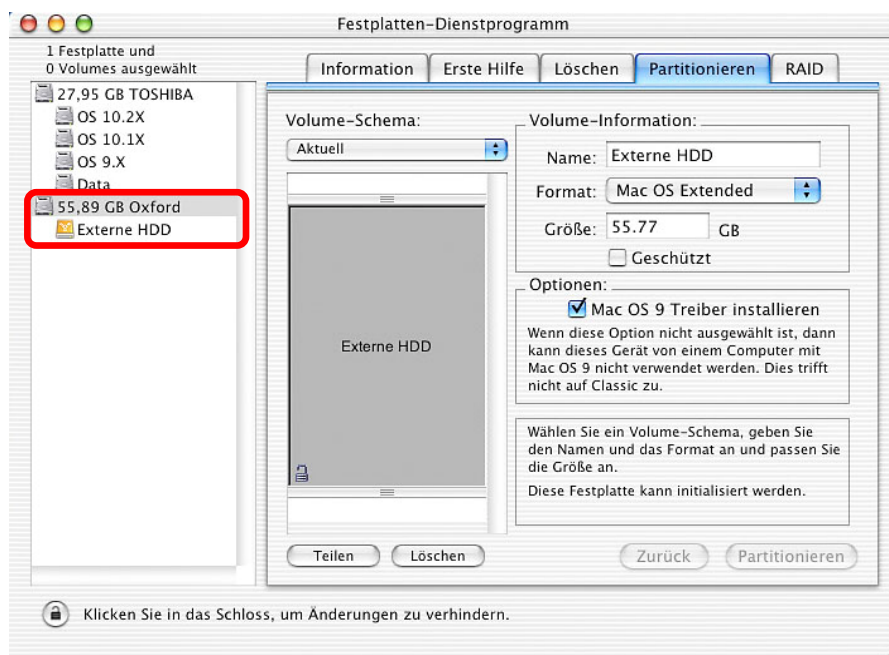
Festplatten-Dienstprogramm

1 Festplatte und
0 Volumes ausgewählt

27,95 GB TOSHIBA
OS 10.2X
OS 10.1X
OS 9.X
Data
55,89 GB Oxford
Externe HDD

Information | Erste Hilfe | Löschen | Partitionieren | RAID

Volume-Schema:
Aktuell

Externe HDD

Volume-Information:
Name: Externe HDD
Format: Mac OS Extended
Größe: 55.77 GB
Geschützt

Optionen:
Mac OS 9 Treiber installieren
Wenn diese Option nicht ausgewählt ist, dann kann dieses Gerät von einem Computer mit Mac OS 9 nicht verwendet werden. Dies trifft nicht auf Classic zu.

Wählen Sie ein Volume-Schema, geben Sie den Namen und das Format an und passen Sie die Größe an.

Diese Festplatte kann initialisiert werden.

Teilen
Löschen
Zurück
Partitionieren

Klicken Sie in das Schloss, um Änderungen zu verhindern.